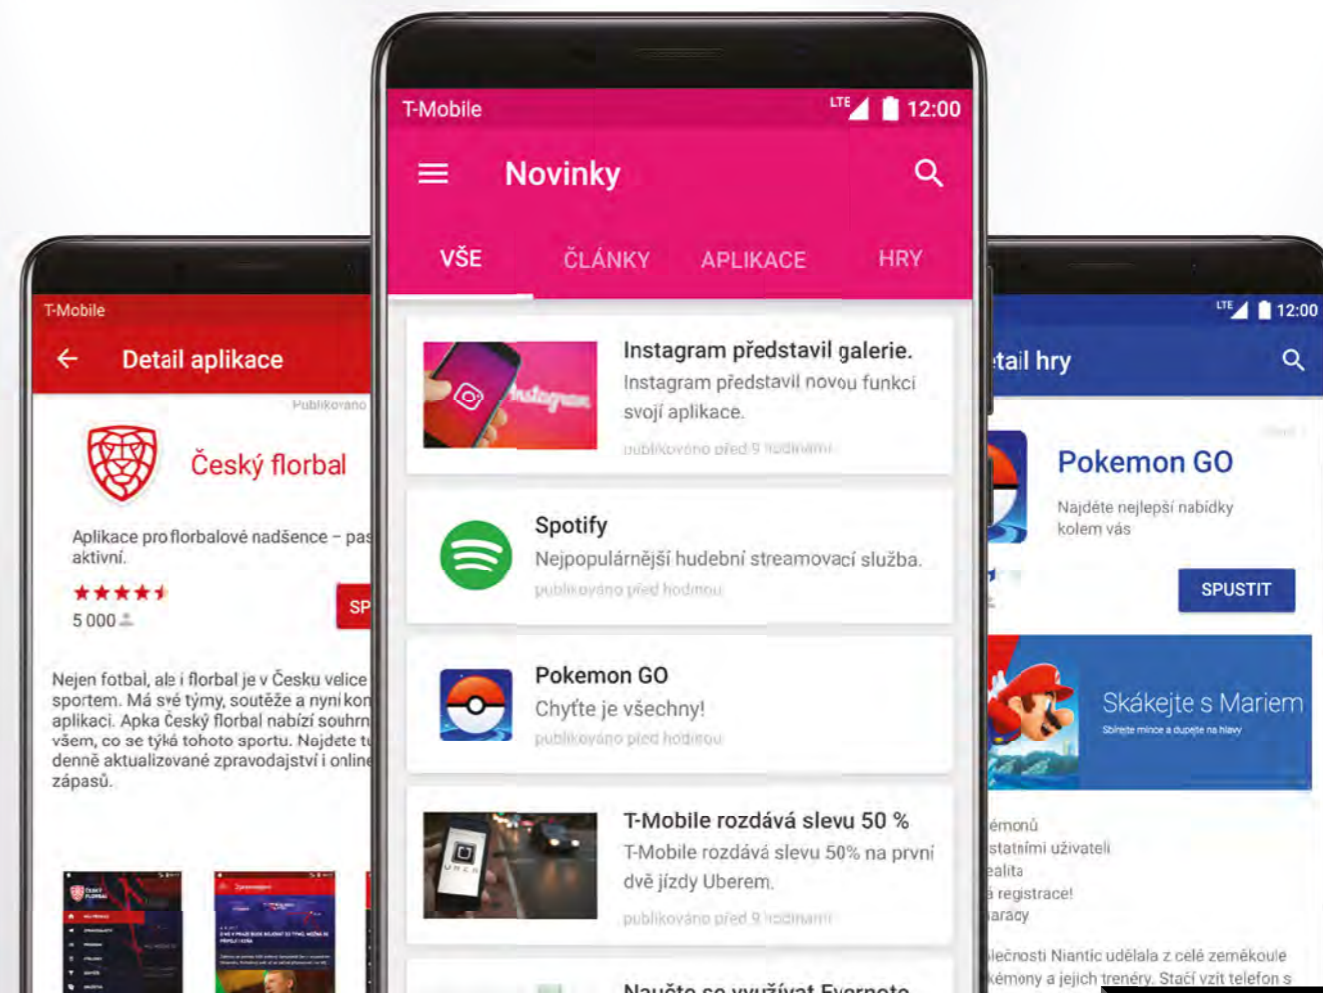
T-Mobile
Detail aplikace
Publikováno
Český florbal
Aplikace pro florbalové nadšence – pas aktivní.
5 000
SP
Nejen fotbal, ale i florbal je v Česku velice sportem. Má své týmy, soutěže a nyní kon aplikaci. Apka Český florbal nabízí souhrn všem, co se týká tohoto sportu. Najdete t denně aktualizované zpravodajství i online zápasů.

T-Mobile
LTE 12:00
Novinky
VŠE
ČLÁNKY
APLIKACE
HRY
Instagram představil galerie.
Instagram představil novou funkci svojí aplikace.
publikováno před 9 hodinami
Spotify
Nejpopulárnější hudební streamovací služba.
publikováno před hodinou
Pokemon GO
Chyťte je všechny!
publikováno před hodinou
T-Mobile rozdává slevu 50 %
T-Mobile rozdává slevu 50% na první dvě jízdy Uberem.
publikováno před 9 hodinami
Naučte se využívat Evernote

LTE 12:00
tail hry
Pokemon GO
Najděte nejlepší nabídky kolem vás
SPUSTIT
Skákejte s Mariem
Sbírejte mince a dupejte na hlavy
émonů
statními uživateli
ealita
á registrace!
aracy
lečnosti Niantic udělala z celé zeměkoule kémony a jejich trenéry. Stačí vzít telefon s